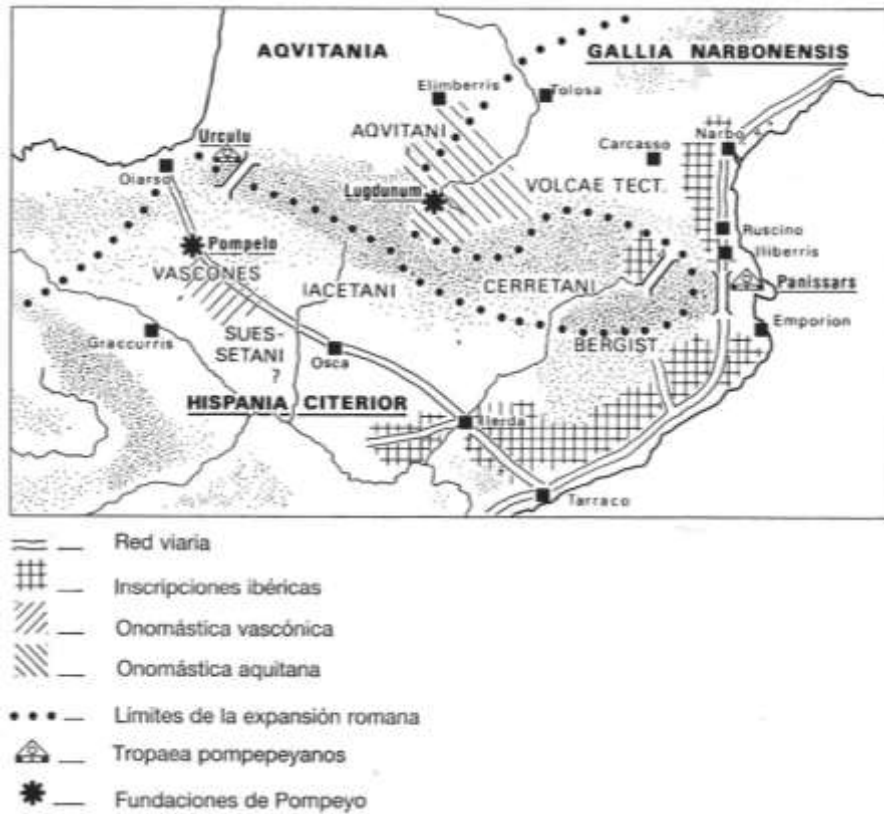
AQVITANIA

GALLIA NARBONENSIS

Elimberris

Tolosa

AQVITANI

Urculu

Oiarso

Carcasso

Narbo

Lugdunum

VOLCAE TECT.

Pompelo

Ruscino

Illiberris

VASCONES

IACETANI

CERRETANI

Panissars

Graccurris

SUES-SETANI ?

Osca

BERGIST.

Emporion

HISPANIA CITERIOR

Ilerda

Tarraco

Red viaria

Inscripciones ibéricas

Onomástica vascónica

Onomástica aquitana

Límites de la expansión romana

Tropaea pompepeyanos

Fundaciones de Pompeyo